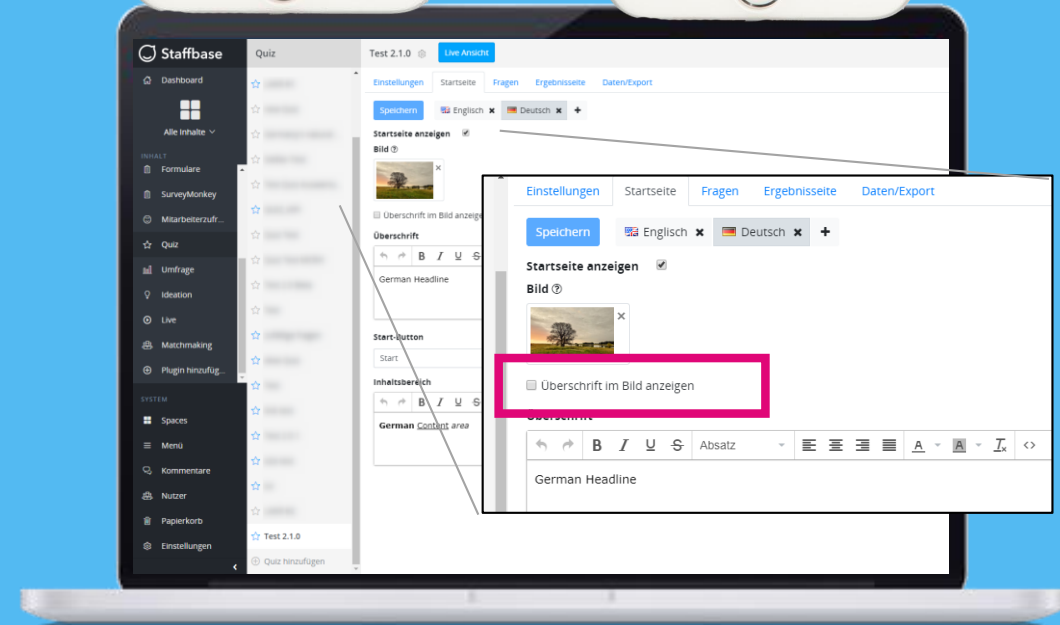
Staffbase

Dashboard

Alle Inhalte

INHALT

Formulare

SurveyMonkey

Mitarbeiterzufr...

Quiz

Umfrage

Ideation

Live

Matchmaking

Plugin hinzufüg...

SYSTEM

Spaces

Menü

Kommentare

Nutzer

Papierkorb

Einstellungen

Quiz

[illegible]

Test 2.1.0

Quiz hinzufügen

Test 2.1.0 Live Ansicht

Einstellungen Startseite Fragen Ergebnisseite Daten/Export

Speichern Englisch Deutsch +

Startseite anzeigen

Bild

Überschrift im Bild anzeigen

Überschrift

German Headline

Start-Button

Start

Inhaltsbereich

German Content area

Einstellungen Startseite Fragen Ergebnisseite Daten/Export

Speichern Englisch Deutsch +

Startseite anzeigen

Bild

Überschrift im Bild anzeigen

Überschrift

B I U S Absatz A A $T_x$ <>

German Headline